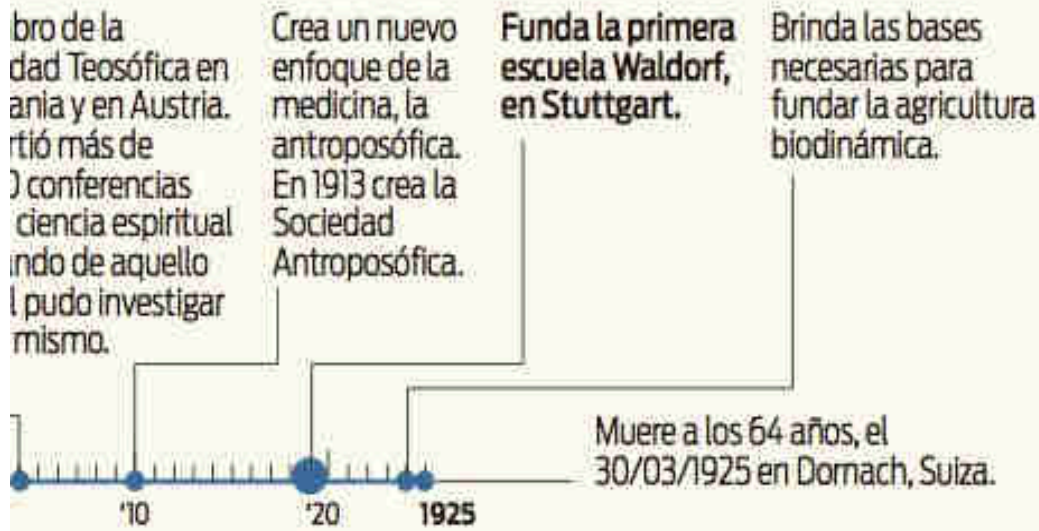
bro de la dad Teosófica en ania y en Austria. rtió más de ) conferencias ciencia espiritual ndo de aquello l pudo investigar mismo.

Crea un nuevo enfoque de la medicina, la antroposófica. En 1913 crea la Sociedad Antroposófica.

**Funda la primera escuela Waldorf, en Stuttgart.**

Brinda las bases necesarias para fundar la agricultura biodinámica.

Muere a los 64 años, el 30/03/1925 en Dornach, Suiza.

'10

'20

1925